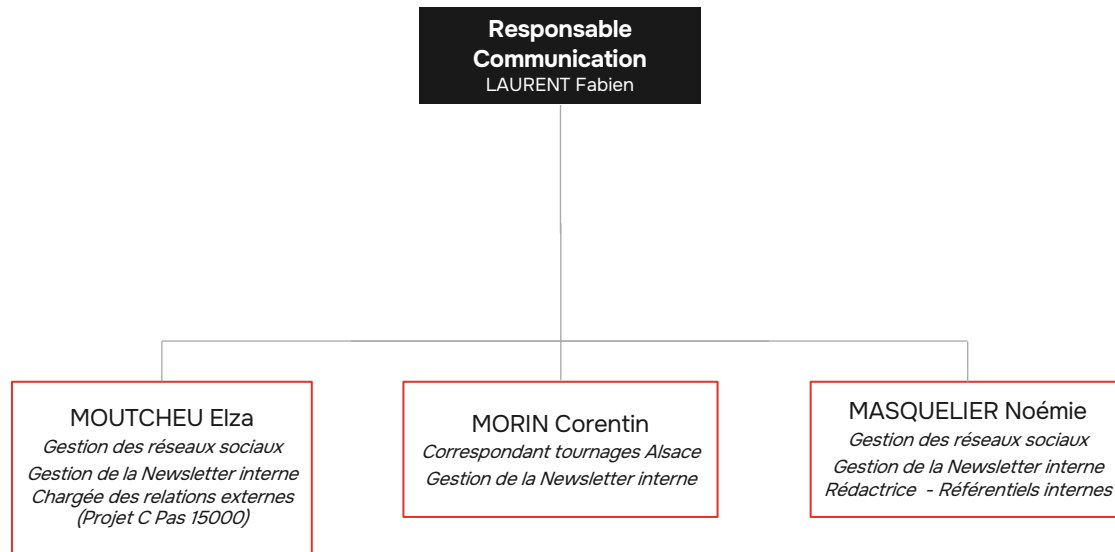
Responsable Communication
LAURENT Fabien

MOUTCHEU Elza
Gestion des réseaux sociaux
Gestion de la Newsletter interne
Chargée des relations externes (Projet C Pas 15000)

MORIN Corentin
Correspondant tournages Alsace
Gestion de la Newsletter interne

MASQUELIER Noémie
Gestion des réseaux sociaux
Gestion de la Newsletter interne
Rédactrice - Référentiels internes